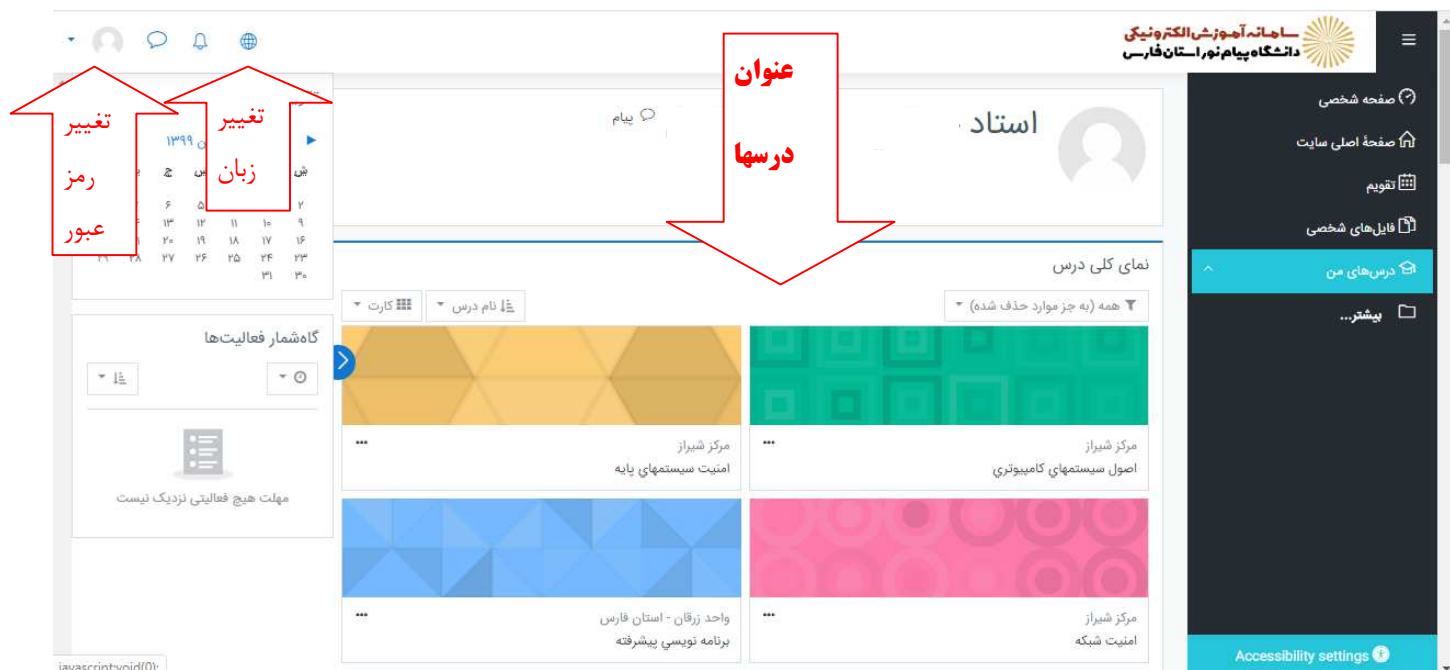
سامانه آموزش الکترونیکی
دانشگاه پیام نور استان فارس

صفحه شخصی
صفحهٔ اصلی سایت
تقویم
فایل‌های شخصی
درس‌های من
بیشتر...

Accessibility settings

استاد

پیام

عنوان درسها

تغییر زبان

تغییر رمز عبور

۱۳۹۹

| ش | | | | س | چ | |
|---|---|---|---|---|---|---|
| ۲ | | | ۵ | ۶ | | |
| ۹ | ۱۰ | ۱۱ | ۱۲ | ۱۳ | | |
| ۱۶ | ۱۷ | ۱۸ | ۱۹ | ۲۰ | | |
| ۲۳ | ۲۴ | ۲۵ | ۲۶ | ۲۷ | ۲۸ | ۲۹ |
| ۳۰ | ۳۱ | | | | | |

نمای کلی درس

همه (به جز موارد حذف شده)

نام درس

کارت

مرکز شیراز
اصول سیستمهای کامپیوتري

مرکز شیراز
امنیت سیستمهای پایه

مرکز شیراز
امنیت شبکه

واحد زرقان - استان فارس
برنامه نویسي پیشرفته

گاه‌شمار فعالیت‌ها

مهلت هیچ فعالیتی نزدیک نیست

javascript:void(0);